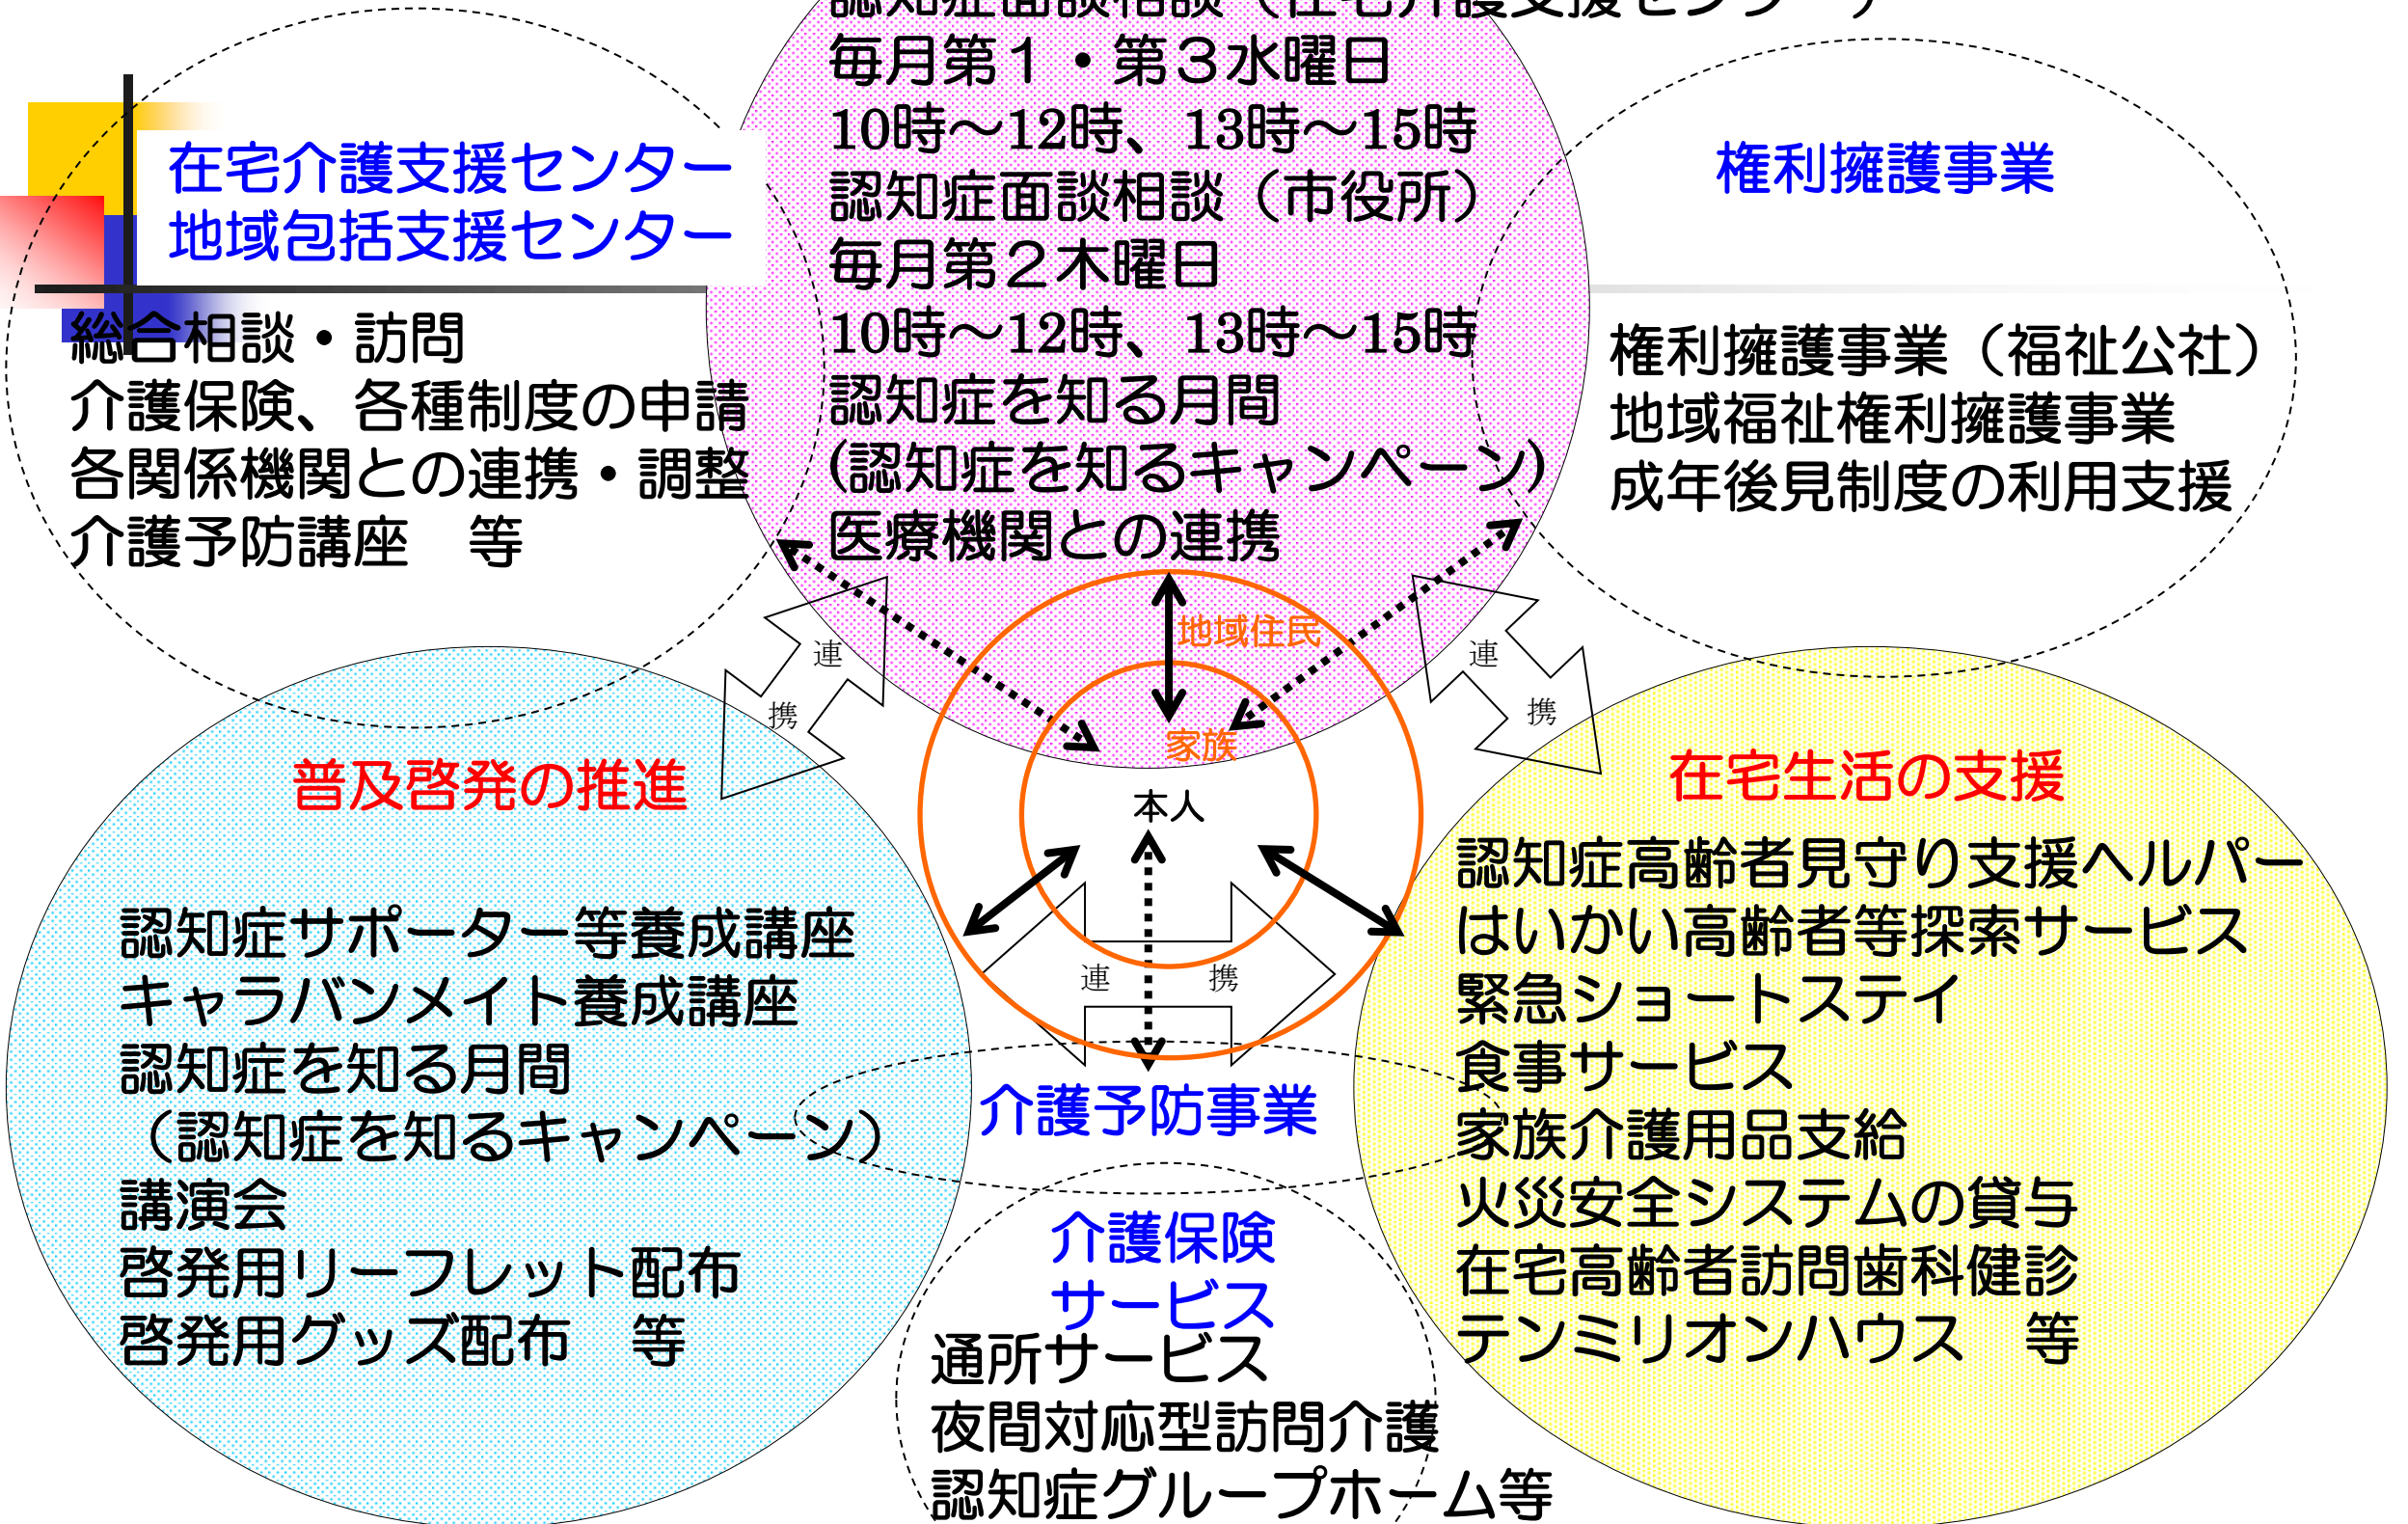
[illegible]
毎月第１・第３水曜日
10時～12時、13時～15時
認知症面談相談（市役所）
毎月第２木曜日
10時～12時、13時～15時
認知症を知る月間
(認知症を知るキャンペーン)
医療機関との連携

在宅介護支援センター
地域包括支援センター

総合相談・訪問
介護保険、各種制度の申請
各関係機関との連携・調整
介護予防講座　等

権利擁護事業

権利擁護事業（福祉公社）
地域福祉権利擁護事業
成年後見制度の利用支援

地域住民
家族
本人

連
携

連
携

連
携

普及啓発の推進

認知症サポーター等養成講座
キャラバンメイト養成講座
認知症を知る月間
（認知症を知るキャンペーン）
講演会
啓発用リーフレット配布
啓発用グッズ配布　等

在宅生活の支援

認知症高齢者見守り支援ヘルパー
はいかい高齢者等探索サービス
緊急ショートステイ
食事サービス
家族介護用品支給
火災安全システムの貸与
在宅高齢者訪問歯科健診
テンミリオンハウス　等

介護予防事業

介護保険
サービス
通所サービス
夜間対応型訪問介護
認知症グループホーム等